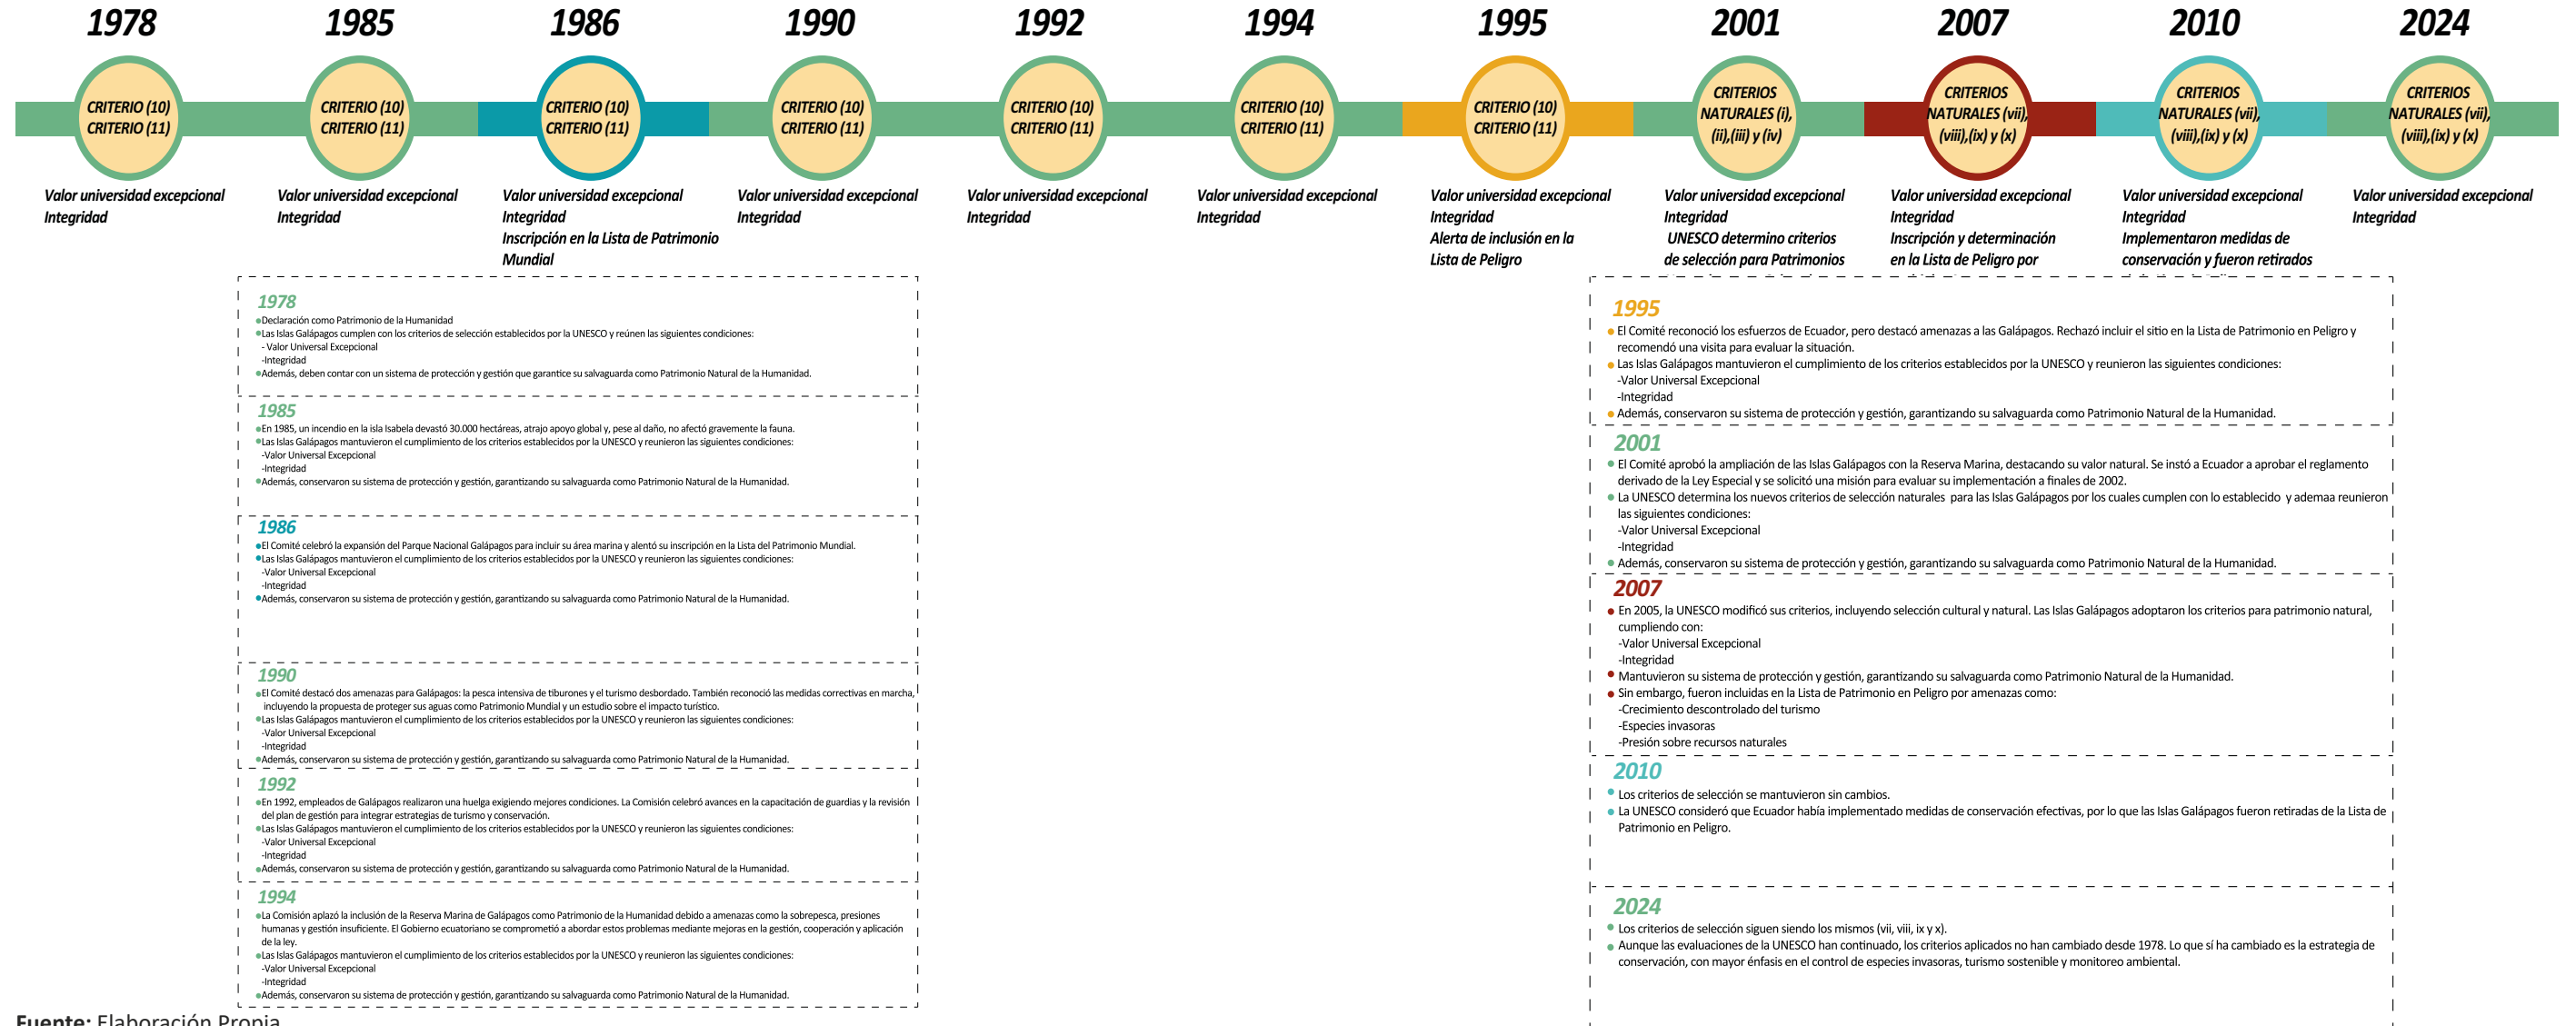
1978

CRITERIO (10)
CRITERIO (11)

Valor universidad excepcional
Integridad

1985

CRITERIO (10)
CRITERIO (11)

Valor universidad excepcional
Integridad

1986

CRITERIO (10)
CRITERIO (11)

Valor universidad excepcional
Integridad
Inscripción en la Lista de Patrimonio Mundial

1990

CRITERIO (10)
CRITERIO (11)

Valor universidad excepcional
Integridad

1992

CRITERIO (10)
CRITERIO (11)

Valor universidad excepcional
Integridad

1994

CRITERIO (10)
CRITERIO (11)

Valor universidad excepcional
Integridad

1995

CRITERIO (10)
CRITERIO (11)

Valor universidad excepcional
Integridad
Alerta de inclusión en la Lista de Peligro

2001

CRITERIOS NATURALES (i), (ii),(iii) y (iv)

Valor universidad excepcional
Integridad
UNESCO determino criterios de selección para Patrimonios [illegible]

2007

CRITERIOS NATURALES (vii), (viii),(ix) y (x)

Valor universidad excepcional
Integridad
Inscripción y determinación en la Lista de Peligro por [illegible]

2010

CRITERIOS NATURALES (vii), (viii),(ix) y (x)

Valor universidad excepcional
Integridad
Implementaron medidas de conservación y fueron retirados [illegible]

2024

CRITERIOS NATURALES (vii), (viii),(ix) y (x)

Valor universidad excepcional
Integridad

1978
• Declaración como Patrimonio de la Humanidad
• Las Islas Galápagos cumplen con los criterios de selección establecidos por la UNESCO y reúnen las siguientes condiciones:
- Valor Universal Excepcional
-Integridad
• Además, deben contar con un sistema de protección y gestión que garantice su salvaguarda como Patrimonio Natural de la Humanidad.

1985
• En 1985, un incendio en la isla Isabela devastó 30.000 hectáreas, atrajo apoyo global y, pese al daño, no afectó gravemente la fauna.
• Las Islas Galápagos mantuvieron el cumplimiento de los criterios establecidos por la UNESCO y reunieron las siguientes condiciones:
-Valor Universal Excepcional
-Integridad
• Además, conservaron su sistema de protección y gestión, garantizando su salvaguarda como Patrimonio Natural de la Humanidad.

1986
• El Comité celebró la expansión del Parque Nacional Galápagos para incluir su área marina y alentó su inscripción en la Lista del Patrimonio Mundial.
• Las Islas Galápagos mantuvieron el cumplimiento de los criterios establecidos por la UNESCO y reunieron las siguientes condiciones:
-Valor Universal Excepcional
-Integridad
• Además, conservaron su sistema de protección y gestión, garantizando su salvaguarda como Patrimonio Natural de la Humanidad.

1990
• El Comité destacó dos amenazas para Galápagos: la pesca intensiva de tiburones y el turismo desbordado. También reconoció las medidas correctivas en marcha, incluyendo la propuesta de proteger sus aguas como Patrimonio Mundial y un estudio sobre el impacto turístico.
• Las Islas Galápagos mantuvieron el cumplimiento de los criterios establecidos por la UNESCO y reunieron las siguientes condiciones:
-Valor Universal Excepcional
-Integridad
• Además, conservaron su sistema de protección y gestión, garantizando su salvaguarda como Patrimonio Natural de la Humanidad.

1992
• En 1992, empleados de Galápagos realizaron una huelga exigiendo mejores condiciones. La Comisión celebró avances en la capacitación de guardias y la revisión del plan de gestión para integrar estrategias de turismo y conservación.
• Las Islas Galápagos mantuvieron el cumplimiento de los criterios establecidos por la UNESCO y reunieron las siguientes condiciones:
-Valor Universal Excepcional
-Integridad
• Además, conservaron su sistema de protección y gestión, garantizando su salvaguarda como Patrimonio Natural de la Humanidad.

1994
• La Comisión aplazó la inclusión de la Reserva Marina de Galápagos como Patrimonio de la Humanidad debido a amenazas como la sobrepesca, presiones humanas y gestión insuficiente. El Gobierno ecuatoriano se comprometió a abordar estos problemas mediante mejoras en la gestión, cooperación y aplicación de la ley.
• Las Islas Galápagos mantuvieron el cumplimiento de los criterios establecidos por la UNESCO y reunieron las siguientes condiciones:
-Valor Universal Excepcional
-Integridad
• Además, conservaron su sistema de protección y gestión, garantizando su salvaguarda como Patrimonio Natural de la Humanidad.

1995
• El Comité reconoció los esfuerzos de Ecuador, pero destacó amenazas a las Galápagos. Rechazó incluir el sitio en la Lista de Patrimonio en Peligro y recomendó una visita para evaluar la situación.
• Las Islas Galápagos mantuvieron el cumplimiento de los criterios establecidos por la UNESCO y reunieron las siguientes condiciones:
-Valor Universal Excepcional
-Integridad
• Además, conservaron su sistema de protección y gestión, garantizando su salvaguarda como Patrimonio Natural de la Humanidad.

2001
• El Comité aprobó la ampliación de las Islas Galápagos con la Reserva Marina, destacando su valor natural. Se instó a Ecuador a aprobar el reglamento derivado de la Ley Especial y se solicitó una misión para evaluar su implementación a finales de 2002.
• La UNESCO determina los nuevos criterios de selección naturales para las Islas Galápagos por los cuales cumplen con lo establecido y ademaa reunieron las siguientes condiciones:
-Valor Universal Excepcional
-Integridad
• Además, conservaron su sistema de protección y gestión, garantizando su salvaguarda como Patrimonio Natural de la Humanidad.

2007
• En 2005, la UNESCO modificó sus criterios, incluyendo selección cultural y natural. Las Islas Galápagos adoptaron los criterios para patrimonio natural, cumpliendo con:
-Valor Universal Excepcional
-Integridad
• Mantuvieron su sistema de protección y gestión, garantizando su salvaguarda como Patrimonio Natural de la Humanidad.
• Sin embargo, fueron incluidas en la Lista de Patrimonio en Peligro por amenazas como:
-Crecimiento descontrolado del turismo
-Especies invasoras
-Presión sobre recursos naturales

2010
• Los criterios de selección se mantuvieron sin cambios.
• La UNESCO consideró que Ecuador había implementado medidas de conservación efectivas, por lo que las Islas Galápagos fueron retiradas de la Lista de Patrimonio en Peligro.

2024
• Los criterios de selección siguen siendo los mismos (vii, viii, ix y x).
• Aunque las evaluaciones de la UNESCO han continuado, los criterios aplicados no han cambiado desde 1978. Lo que sí ha cambiado es la estrategia de conservación, con mayor énfasis en el control de especies invasoras, turismo sostenible y monitoreo ambiental.

Fuente: Elaboración Propia